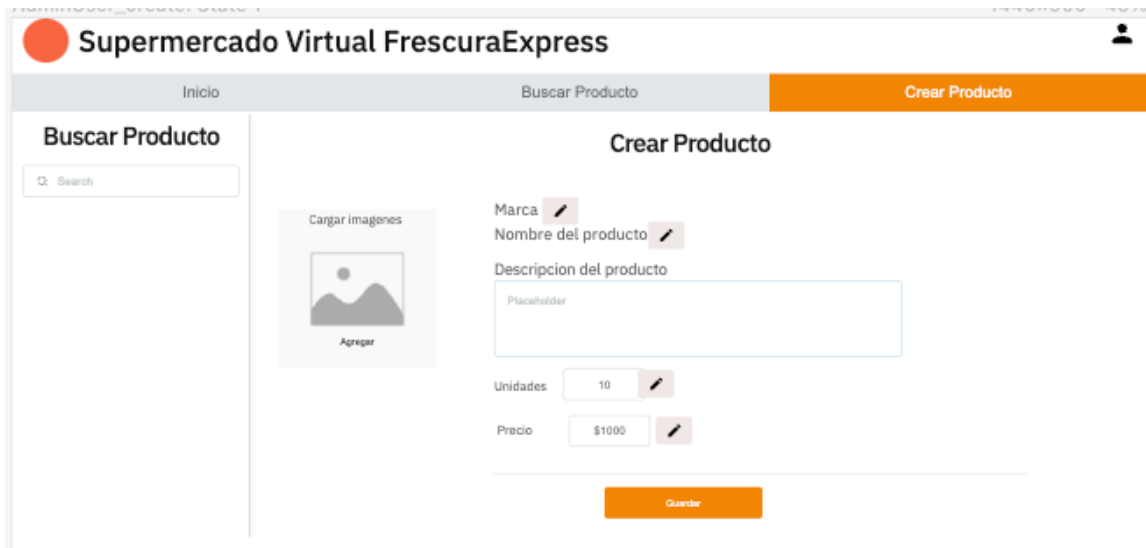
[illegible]

Supermercado Virtual FrescuraExpress

Inicio
Buscar Producto
Crear Producto

Buscar Producto

Search

Crear Producto

Cargar imagenes

Agregar

Marca
Nombre del producto
Descripcion del producto

Placeholder

Unidades
10

Precio
$1000

Guardar